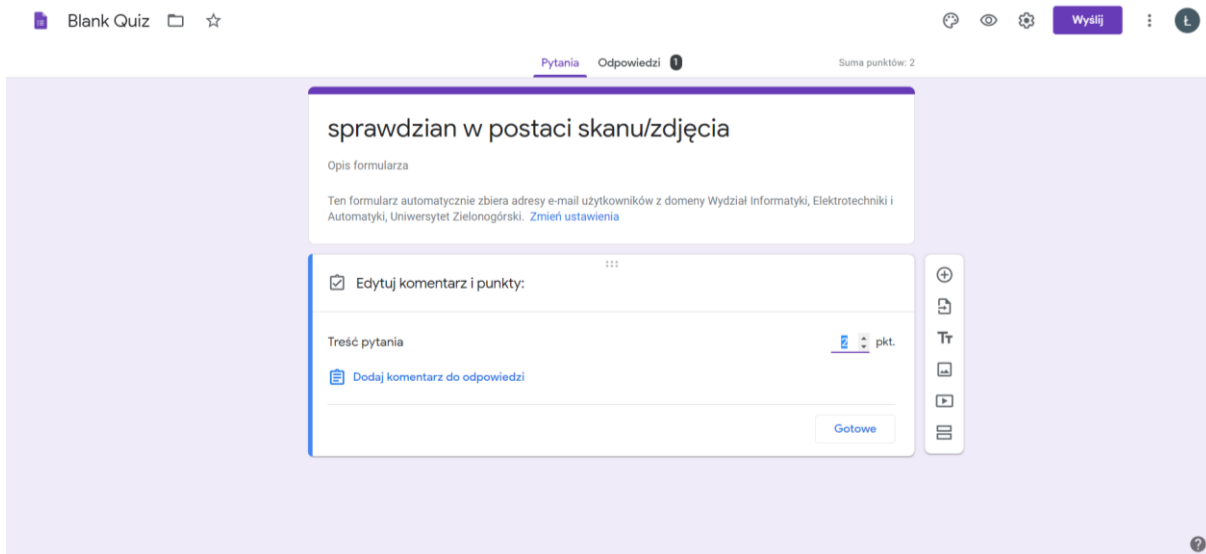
Blank Quiz

Wyślij

Ł

Pytania Odpowiedzi 1

Suma punktów: 2

sprawdzian w postaci skanu/zdjęcia

Opis formularza

Ten formularz automatycznie zbiera adresy e-mail użytkowników z domeny Wydział Informatyki, Elektrotechniki i Automatyki, Uniwersytet Zielonogórski. Zmień ustawienia

Edytuj komentarz i punkty:

Treść pytania

2 pkt.

Dodaj komentarz do odpowiedzi

Gotowe

Tт

?